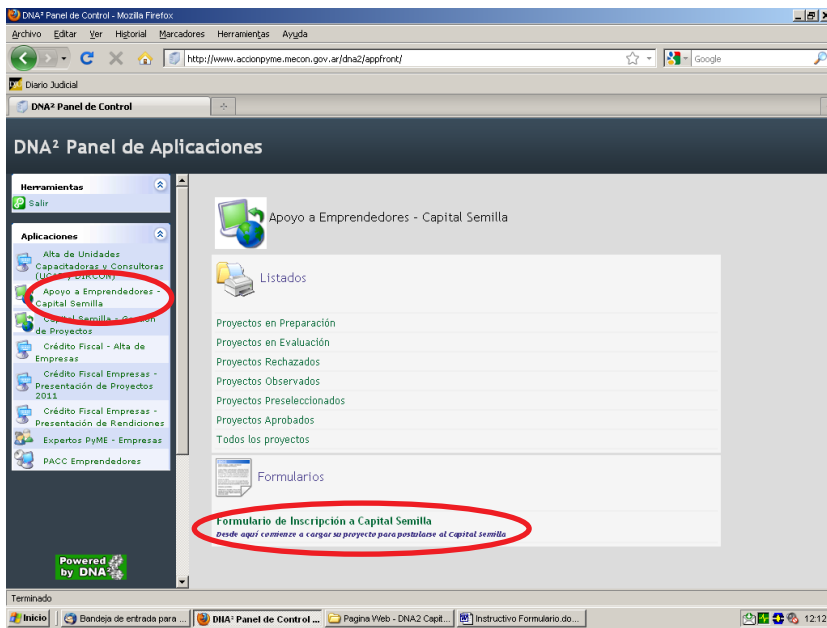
DNA² Panel de Control - Mozilla Firefox

Archivo Editar Ver Historial Marcadores Herramientas Ayuda

http://www.accionpyme.mecon.gov.ar/dna2/appfront/

Google

Diario Judicial

DNA² Panel de Control

DNA² Panel de Aplicaciones

Herramientas

Salir

Aplicaciones

Alta de Unidades Capacitadoras y Consultoras (UCAP y DIRCON)

Apoyo a Emprendedores - Capital Semilla

Capital Semilla - Gestión de Proyectos

Crédito Fiscal - Alta de Empresas

Crédito Fiscal Empresas - Presentación de Proyectos 2011

Crédito Fiscal Empresas - Presentación de Rendiciones

Expertos PyME - Empresas

PACC Emprendedores

Powered by DNA²

Apoyo a Emprendedores - Capital Semilla

Listados

Proyectos en Preparación

Proyectos en Evaluación

Proyectos Rechazados

Proyectos Observados

Proyectos Preseleccionados

Proyectos Aprobados

Todos los proyectos

Formularios

Formulario de Inscripción a Capital Semilla

Desde aquí comience a cargar su proyecto para postularse al Capital Semilla

Terminado

Inicio | Bandeja de entrada para ... | DNA² Panel de Control ... | Pagina Web - DNA2 Capit... | Instructivo Formulario.do... | 12:12